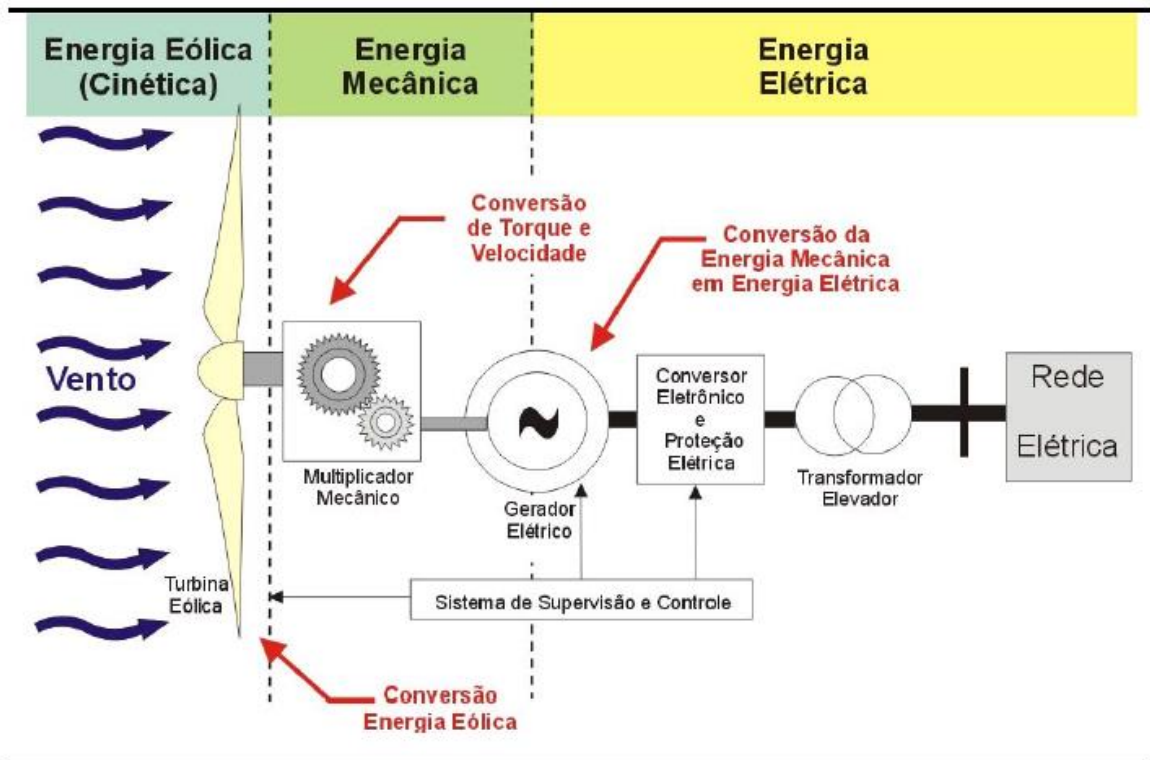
Energia Eólica (Cinética)

Energia Mecânica

Energia Elétrica

Conversão de Torque e Velocidade

Conversão da Energia Mecânica em Energia Elétrica

Vento

Multiplicador Mecânico

Gerador Elétrico

Conversor Eletrônico e Proteção Elétrica

Transformador Elevador

Rede Elétrica

Turbina Eólica

Sistema de Supervisão e Controle

Conversão Energia Eólica